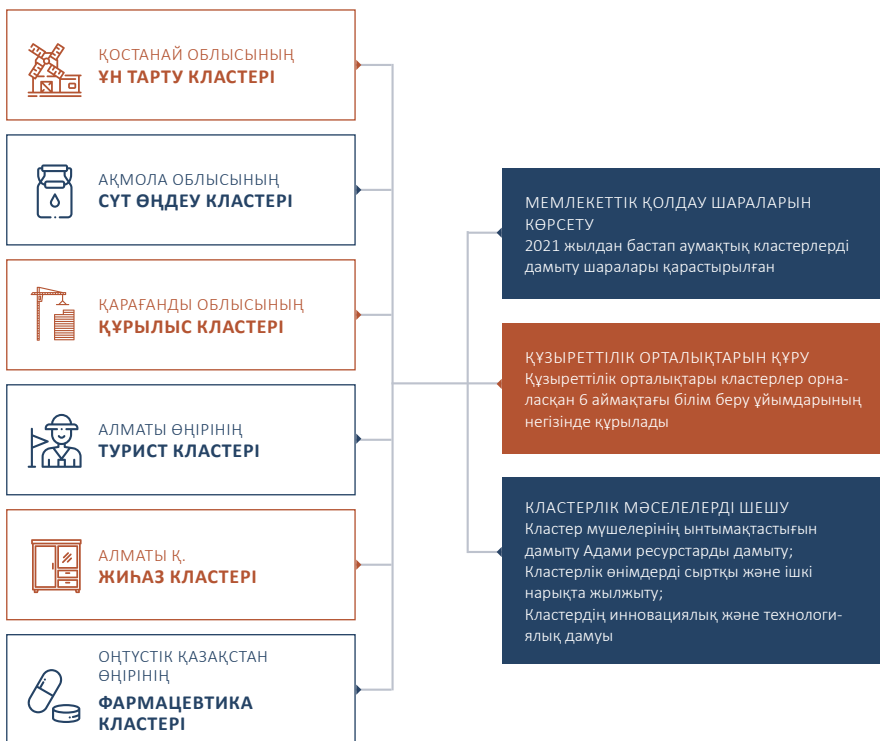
ҚОСТАНАЙ ОБЛЫСЫНЫҢ
ҰН ТАРТУ КЛАСТЕРІ

АҚМОЛА ОБЛЫСЫНЫҢ
СҮТ ӨҢДЕУ КЛАСТЕРІ

ҚАРАҒАНДЫ ОБЛЫСЫНЫҢ
ҚҰРЫЛЫС КЛАСТЕРІ

АЛМАТЫ ӨҢІРІНІҢ
ТУРИСТ КЛАСТЕРІ

АЛМАТЫ Қ.
ЖИҺАЗ КЛАСТЕРІ

ОҢТҮСТІК ҚАЗАҚСТАН ӨҢІРІНІҢ
ФАРМАЦЕВТИКА КЛАСТЕРІ

МЕМЛЕКЕТТІК ҚОЛДАУ ШАРАЛАРЫН КӨРСЕТУ
2021 жылдан бастап аумақтық кластерлерді дамыту шаралары қарастырылған

ҚҰЗЫРЕТТІЛІК ОРТАЛЫҚТАРЫН ҚҰРУ
Құзыреттілік орталықтары кластерлер орналасқан 6 аймақтағы білім беру ұйымдарының негізінде құрылады

КЛАСТЕРЛІК МӘСЕЛЕЛЕРДІ ШЕШУ
Кластер мүшелерінің ынтымақтастығын дамыту Адами ресурстарды дамыту;
Кластерлік өнімдерді сыртқы және ішкі нарықта жылжыту;
Кластердің инновациялық және технологиялық дамуы